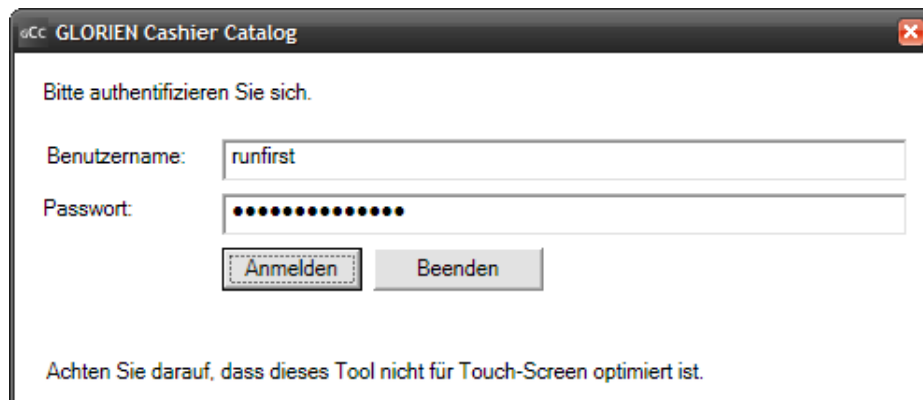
GCC GLORIEN Cashier Catalog

Bitte authentifizieren Sie sich.

Benutzername: runfirst

Passwort: ••••••••••••••

Anmelden Beenden

Achten Sie darauf, dass dieses Tool nicht für Touch-Screen optimiert ist.